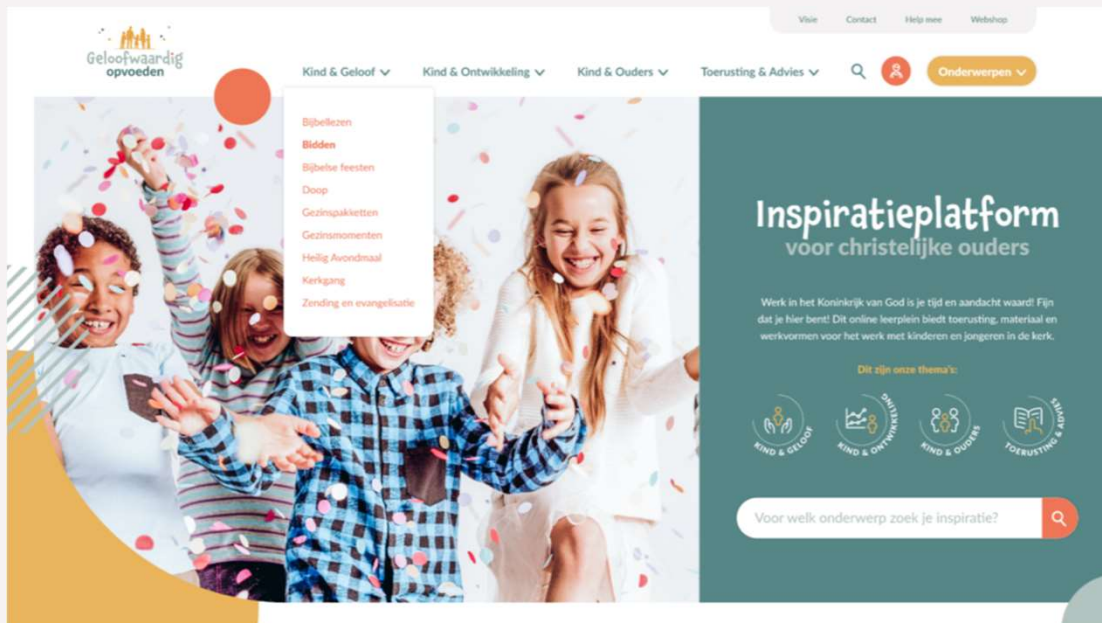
Visie Contact Help mee Webshop

Geloofwaardig opvoeden

Kind & Geloof Kind & Ontwikkeling Kind & Ouders Toerusting & Advies Onderwerpen

Bijbellezen
Bidden
Bijbelse feesten
Doop
Gezinspakketten
Gezinsmomenten
Heilig Avondmaal
Kerkgang
Zending en evangelisatie

Inspiratieplatform
voor christelijke ouders

Werk in het Koninkrijk van God is je tijd en aandacht waard! Fijn dat je hier bent! Dit online leerplein biedt toerusting, materiaal en werkvormen voor het werk met kinderen en jongeren in de kerk.

Dit zijn onze thema's:

KIND & GELOOF KIND & ONTWIKKELING KIND & OUDERS TOERUSTING & ADVIES

Voor welk onderwerp zoek je inspiratie?